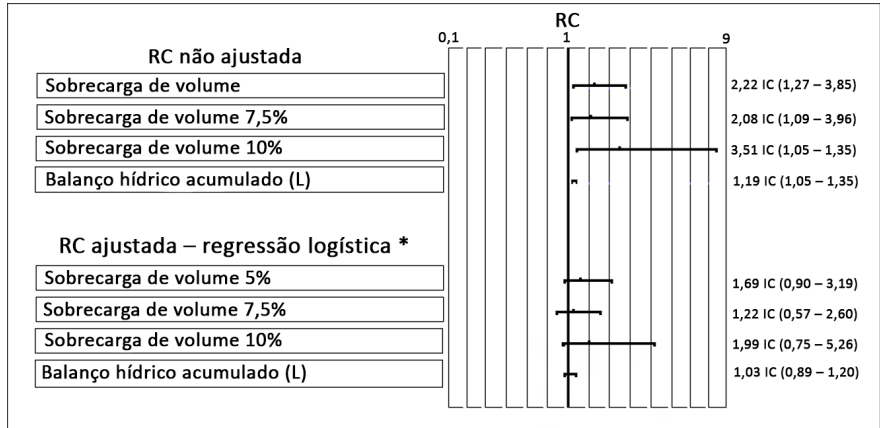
RC

0,1

1

9

RC não ajustada

Sobrecarga de volume

2,22 IC (1,27 – 3,85)

Sobrecarga de volume 7,5%

2,08 IC (1,09 – 3,96)

Sobrecarga de volume 10%

3,51 IC (1,05 – 1,35)

Balanço hídrico acumulado (L)

1,19 IC (1,05 – 1,35)

RC ajustada – regressão logística *

Sobrecarga de volume 5%

1,69 IC (0,90 – 3,19)

Sobrecarga de volume 7,5%

1,22 IC (0,57 – 2,60)

Sobrecarga de volume 10%

1,99 IC (0,75 – 5,26)

Balanço hídrico acumulado (L)

1,03 IC (0,89 – 1,20)